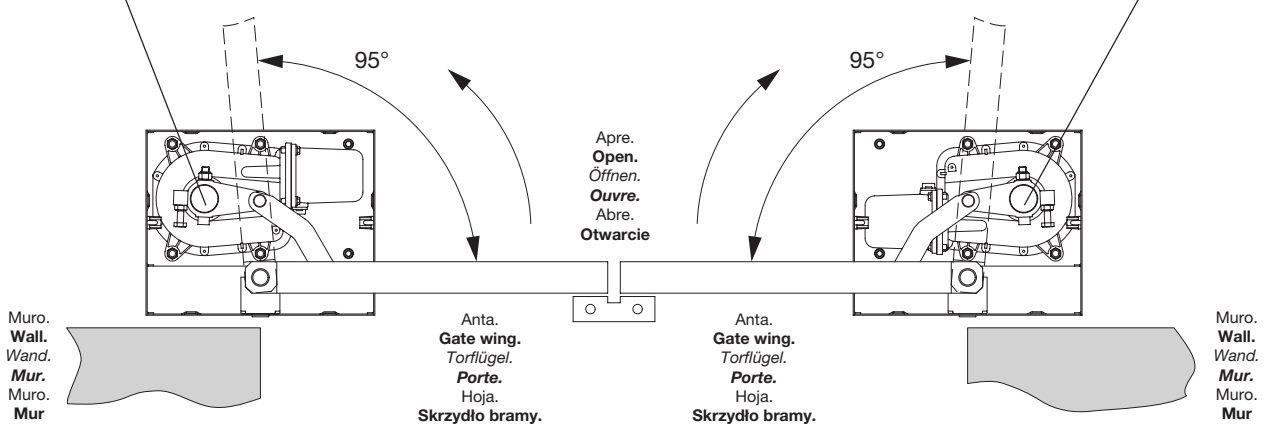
95°

95°

Apre.
**Open.**
*Öffnen.*
***Ouvre.***
Abre.
**Otwarcie**

Muro.
**Wall.**
*Wand.*
***Mur.***
Muro.
**Mur**

Anta.
**Gate wing.**
*Torflügel.*
***Porte.***
Hoja.
**Skrzydło bramy.**

Anta.
**Gate wing.**
*Torflügel.*
***Porte.***
Hoja.
**Skrzydło bramy.**

Muro.
**Wall.**
*Wand.*
***Mur.***
Muro.
**Mur**